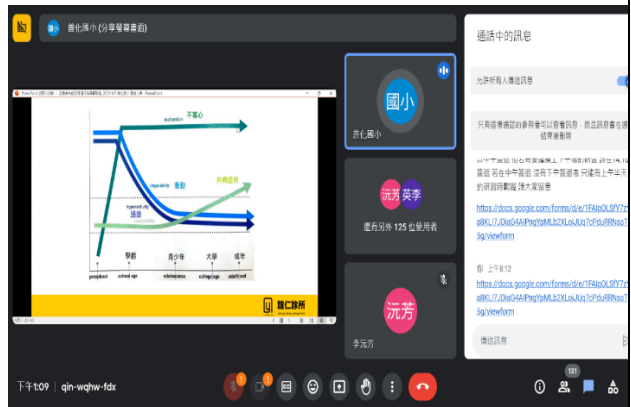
晉仁國小 (分享螢幕畫面)

不專心

衝動

共病處理

過動

學前
青少年
大學
成年

晉仁診所

國小
晉仁國小

沅芳 葵李
還有另外 125 位使用者

沅芳
李沅芳

通話中的訊息

允許所有人傳送訊息

只有通話的參與者可以看到訊息，而且訊息會在通話結束後刪除

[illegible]

https://docs.google.com/forms/d/e/1FAIpQLSfY7z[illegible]a8KL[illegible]JDiaG4AIPngYpMLb2XLoiJUq7cPduRRNsoT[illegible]5g/viewform

https://docs.google.com/forms/d/e/1FAIpQLSfY7z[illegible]a8KL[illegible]JDiaG4AIPngYpMLb2XLoiJUq7cPduRRNsoT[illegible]5g/viewform

你 上午8:12
https://docs.google.com/forms/d/e/1FAIpQLSfY7z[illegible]a8KL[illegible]JDiaG4AIPngYpMLb2XLoiJUq7cPduRRNsoT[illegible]5g/viewform

傳送訊息

下午1:09 | qin-wqhw-fdx

131